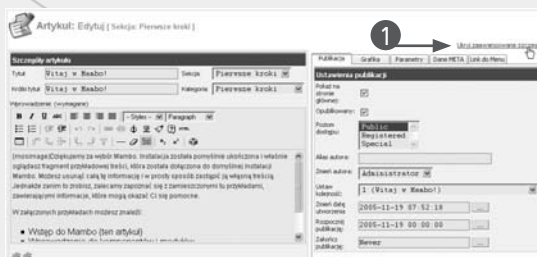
Artykuł: Edytuj [ Sekcja: Pierwsze kroki ]

1

Ukryj zaawansowane szczeg

Szczegóły artykułu

Tytuł: Witaj w Mambo!

Sekcja: Pierwsze kroki

Krótki tytuł: Witaj w Mambo!

Kategoria: Pierwsze kroki

Wprowadzenie: (wymagane)

-Styles- Paragraph

{mosimage}Dziękujemy za wybór Mambo. Instalacja została pomyślnie ukończona i właśnie oglądasz fragment przykładowej treści, która została dołączona do domyślnej instalacji Mambo. Możesz usunąć całą tę informację i w prosty sposób zastąpić ją własną treścią. Jednakże zanim to zrobisz, zalecamy zapoznać się z zamieszczonymi tu przykładami, zawierającymi informacje, które mogą okazać Ci się pomocne.

W załączonych przykładach możesz znaleźć:

Wstęp do Mambo (ten artykuł)

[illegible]

Publikacja | Grafika | Parametry | Dane META | Link do Menu

Ustawienia publikacji

Pokaż na stronie głównej:

Opublikowany:

Poziom dostępu: Public Registered Special

Alias autora:

Zmień autora: Administrator

Ustaw kolejność: 1 (Witaj w Mambo!)

Zmień datę utworzenia: 2005-11-19 07:52:18

Rozpocznij publikację: 2005-11-19 00:00:00

Zakończ publikację: Nigdy

...